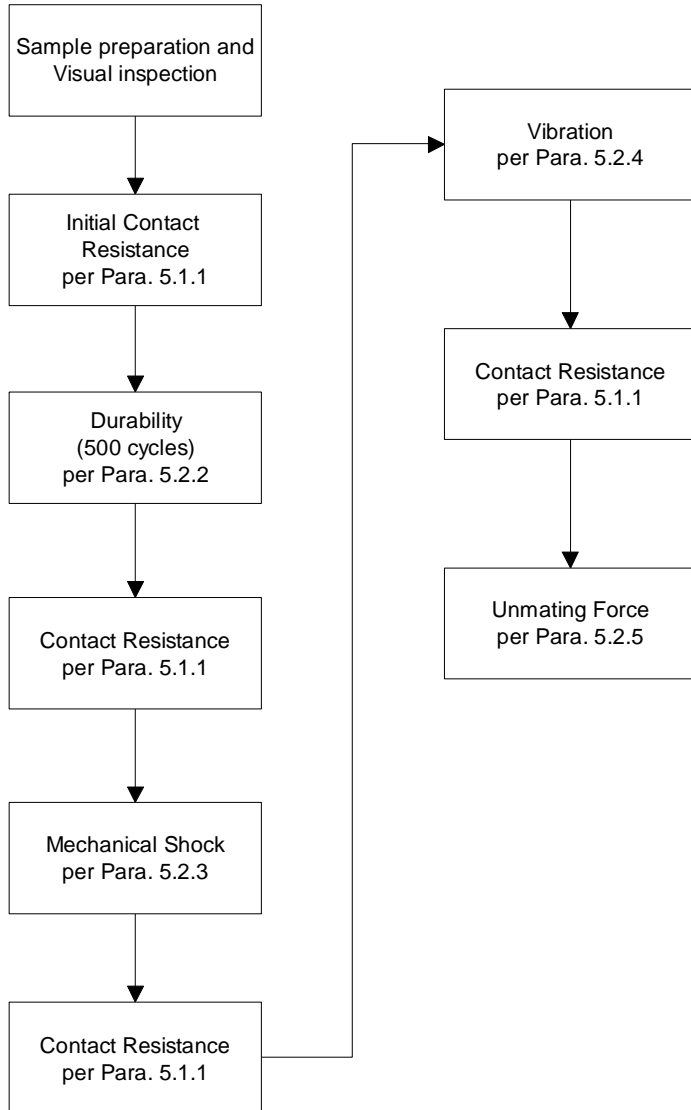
Sample preparation and Visual inspection

Initial Contact Resistance per Para. 5.1.1

Durability (500 cycles) per Para. 5.2.2

Contact Resistance per Para. 5.1.1

Mechanical Shock per Para. 5.2.3

Contact Resistance per Para. 5.1.1

Vibration per Para. 5.2.4

Contact Resistance per Para. 5.1.1

Unmating Force per Para. 5.2.5